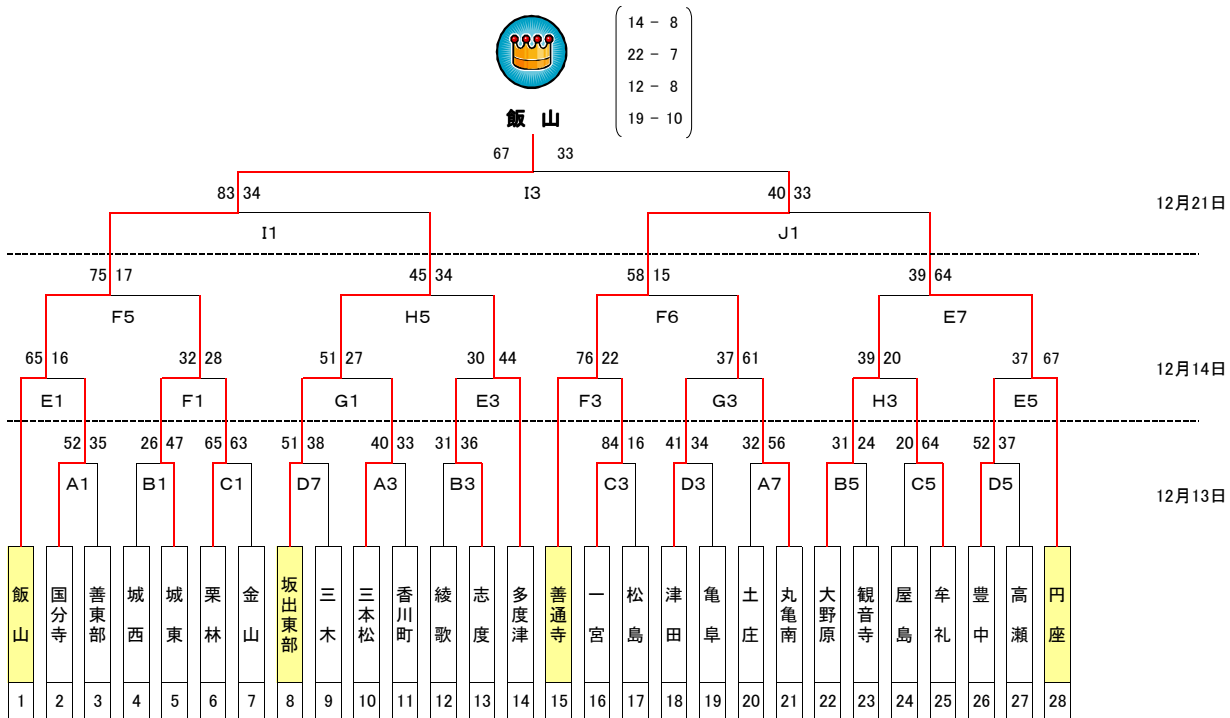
14 － 8
22 － 7
12 － 8
19 － 10

飯 山

67 33

83 34
I3
40 33

12月21日

I1
J1

75 17
45 34
58 15
39 64

F5
H5
F6
E7

65 16
32 28
51 27
30 44
76 22
37 61
39 20
37 67

12月14日

E1
F1
G1
E3
F3
G3
H3
E5

52 35
26 47
65 63
51 38
40 33
31 36
84 16
41 34
32 56
31 24
20 64
52 37

A1
B1
C1
D7
A3
B3
C3
D3
A7
B5
C5
D5

12月13日

| 飯山 | 国分寺 | 善東部 | 城西 | 城東 | 栗林 | 金山 | 坂出東部 | 三木 | 三本松 | 香川町 | 綾歌 | 志度 | 多度津 | 善通寺 | 一宮 | 松島 | 津田 | 亀阜 | 土庄 | 丸亀南 | 大野原 | 観音寺 | 屋島 | 牟礼 | 豊中 | 高瀬 | 円座 |
|---|---|---|---|---|---|---|---|---|---|---|---|---|---|---|---|---|---|---|---|---|---|---|---|---|---|---|---|
| 1 | 2 | 3 | 4 | 5 | 6 | 7 | 8 | 9 | 10 | 11 | 12 | 13 | 14 | 15 | 16 | 17 | 18 | 19 | 20 | 21 | 22 | 23 | 24 | 25 | 26 | 27 | 28 |